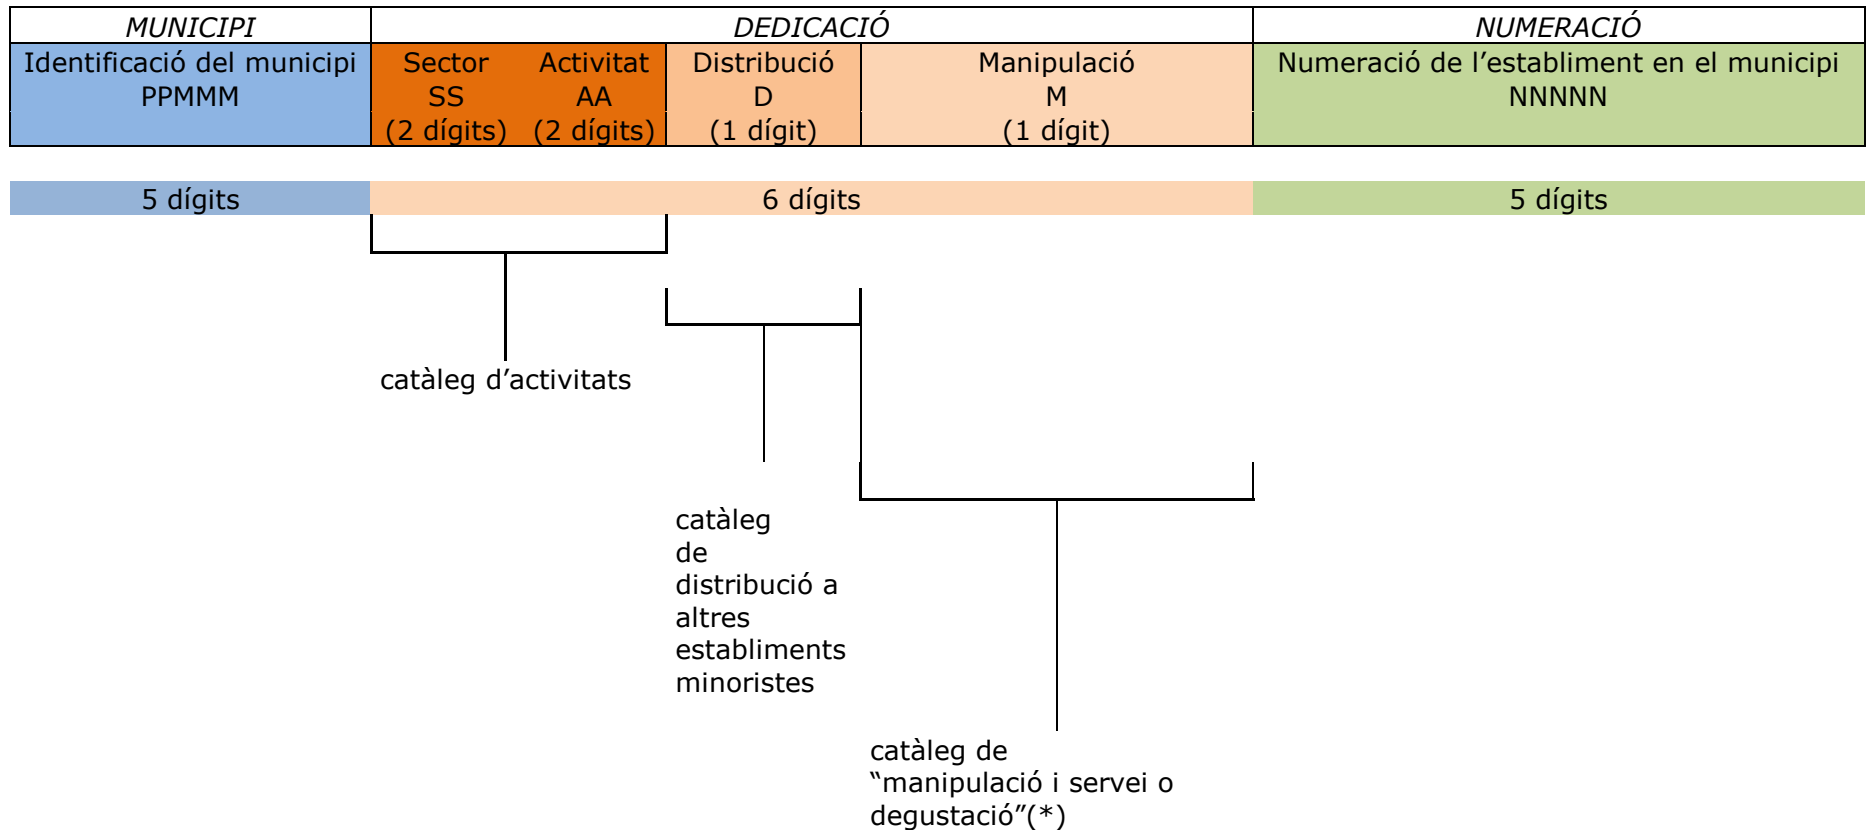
| *MUNICIPI* | *DEDICACIÓ* | | | | *NUMERACIÓ* |
|---|---|---|---|---|---|
| Identificació del municipi PPMMM | Sector SS (2 dígits) | Activitat AA (2 dígits) | Distribució D (1 dígit) | Manipulació M (1 dígit) | Numeració de l'establiment en el municipi NNNNN |

| 5 dígits | 6 dígits | 5 dígits |
|---|---|---|

catàleg d'activitats

catàleg de distribució a altres establiments minoristes

catàleg de "manipulació i servei o degustació"(*)